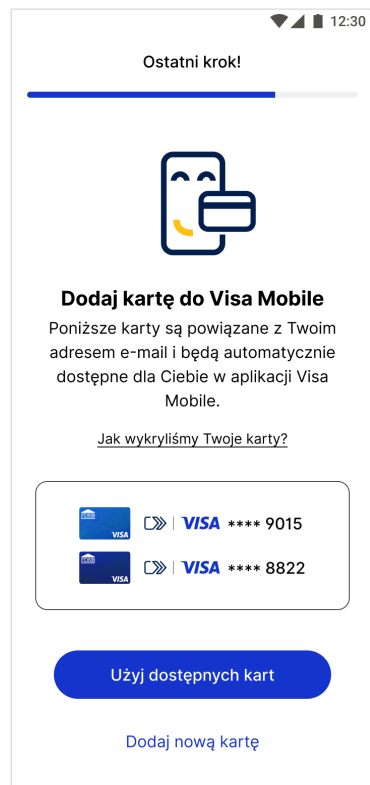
12:30

Ostatni krok!

Dodaj kartę do Visa Mobile

Poniższe karty są powiązane z Twoim adresem e-mail i będą automatycznie dostępne dla Ciebie w aplikacji Visa Mobile.

Jak wykryliśmy Twoje karty?

VISA | VISA **** 9015

VISA | VISA **** 8822

Użyj dostępnych kart

Dodaj nową kartę